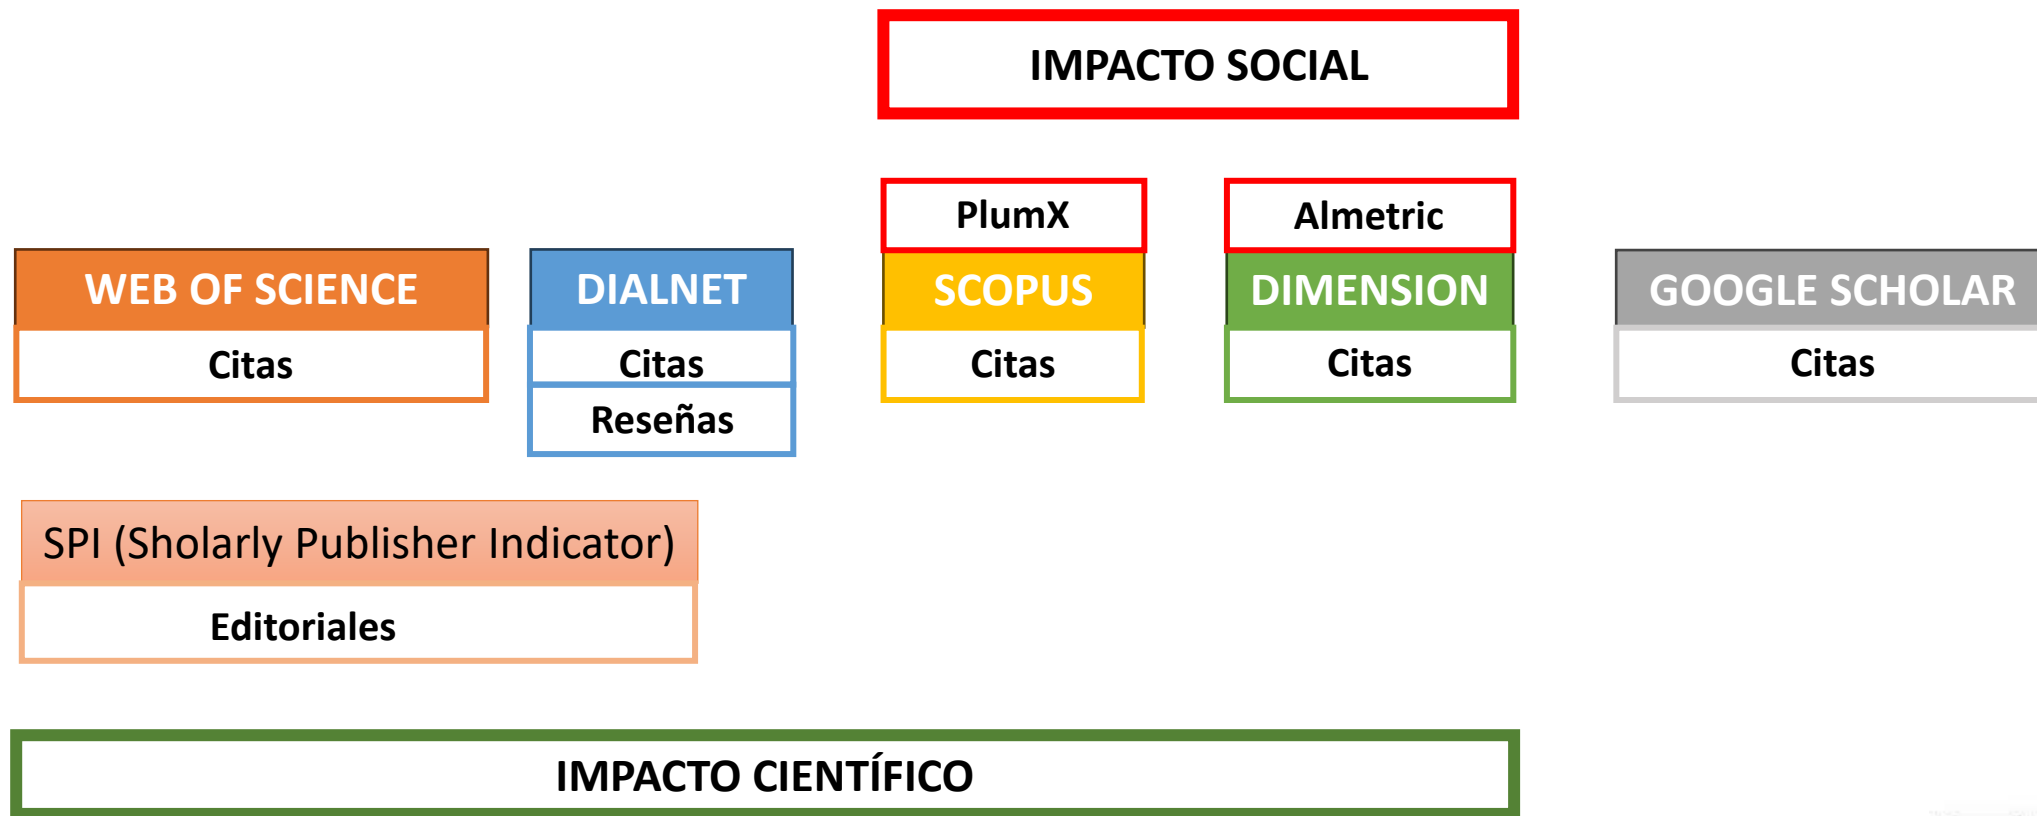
IMPACTO SOCIAL

PlumX

Almetric

WEB OF SCIENCE

Citas

DIALNET

Citas

Reseñas

SCOPUS

Citas

DIMENSION

Citas

GOOGLE SCHOLAR

Citas

SPI (Sholarly Publisher Indicator)

Editoriales

IMPACTO CIENTÍFICO